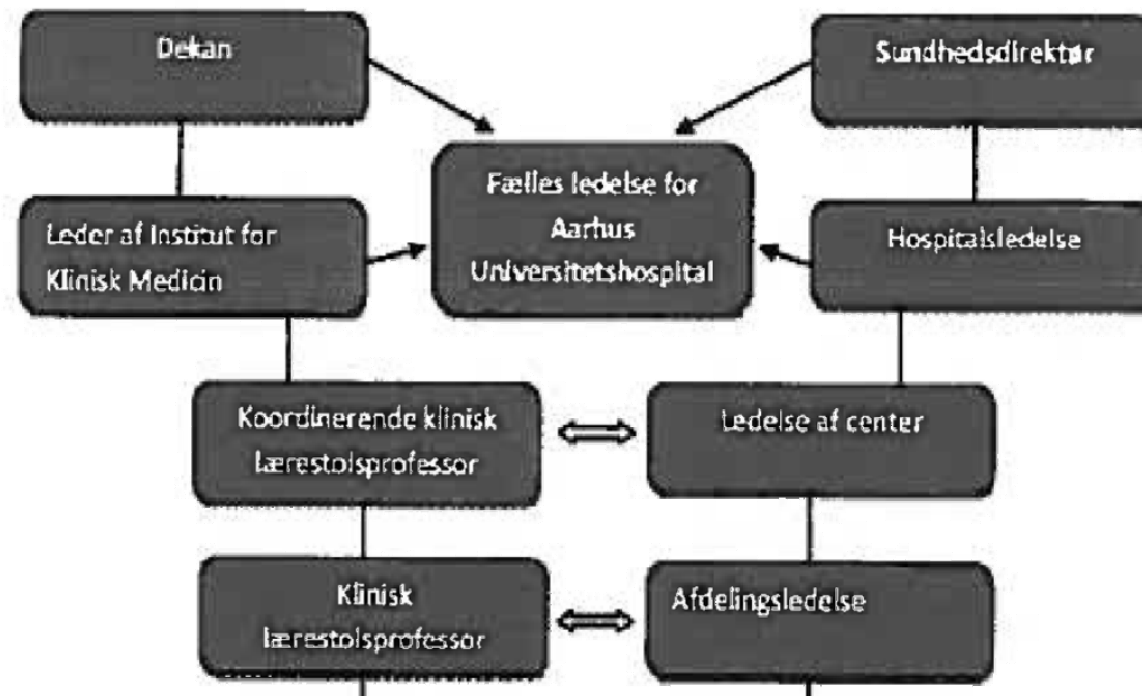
Dekan

Sundhedsdirektør

Fælles ledelse for Aarhus Universitetshospital

Leder af Institut for Klinisk Medicin

Hospitalsledelse

Koordinerende klinisk lærestolsprofessor

Ledelse af center

Klinisk lærestolsprofessor

Afdelingsledelse